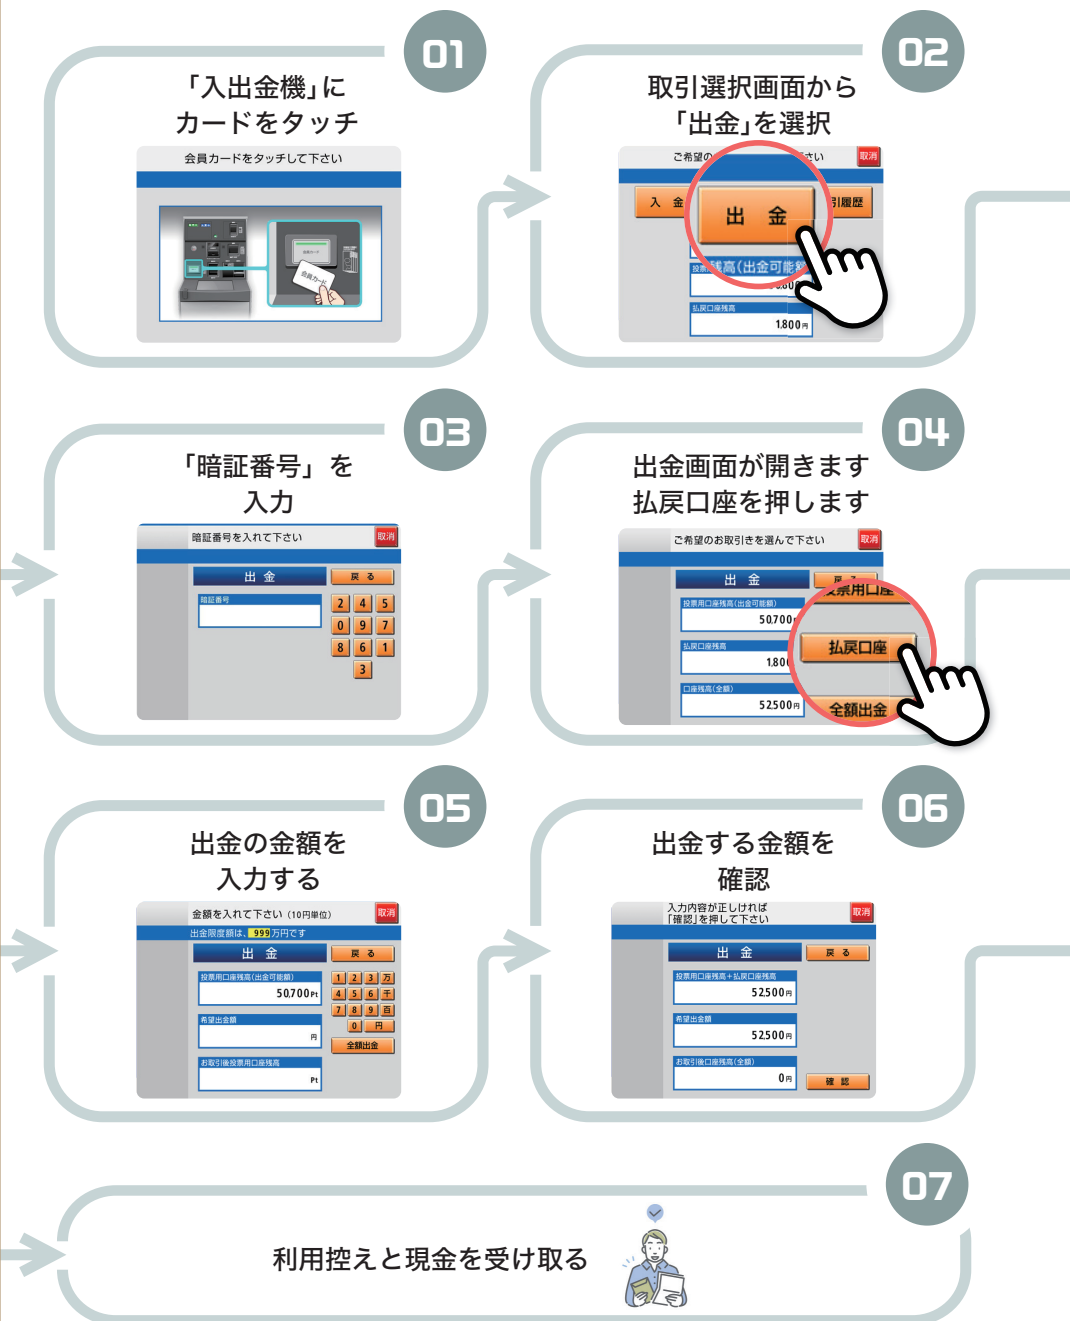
01

「入出金機」に
カードをタッチ

会員カードをタッチして下さい

会員カード

02

取引選択画面から
「出金」を選択

ご希望の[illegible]さい 取消

入 金 出 金 引履歴

投票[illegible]残高(出金可能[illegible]

払戻口座残高

1,800円

03

「暗証番号」を
入力

暗証番号を入れて下さい 取消

出 金 戻 る

暗証番号

| 2 | 4 | 5 |
|---|---|---|
| 0 | 9 | 7 |
| 8 | 6 | 1 |
|  | 3 |  |

04

出金画面が開きます
払戻口座を押します

ご希望のお取引きを選んで下さい 取消

出 金 戻 る

投票用口座残高(出金可能額)

50,700

投票用口座

払戻口座残高

1,80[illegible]

払戻口座

口座残高(全額)

52,500円

全額出金

05

出金の金額を
入力する

金額を入れて下さい(10円単位) 取消

出金限度額は、999万円です

出 金 戻 る

投票用口座残高(出金可能額)

50,700円

希望出金額

円

お取引後投票用口座残高

円

| 1 | 2 | 3 | 万 |
|---|---|---|---|
| 4 | 5 | 6 | 千 |
| 7 | 8 | 9 | 百 |
|  | 0 | 円 |  |

全額出金

06

出金する金額を
確認

入力内容が正しければ
「確認」を押して下さい 取消

出 金 戻 る

投票用口座残高+払戻口座残高

52,500円

希望出金額

52,500円

お取引後口座残高(全額)

0円

確 認

07

利用控えと現金を受け取る